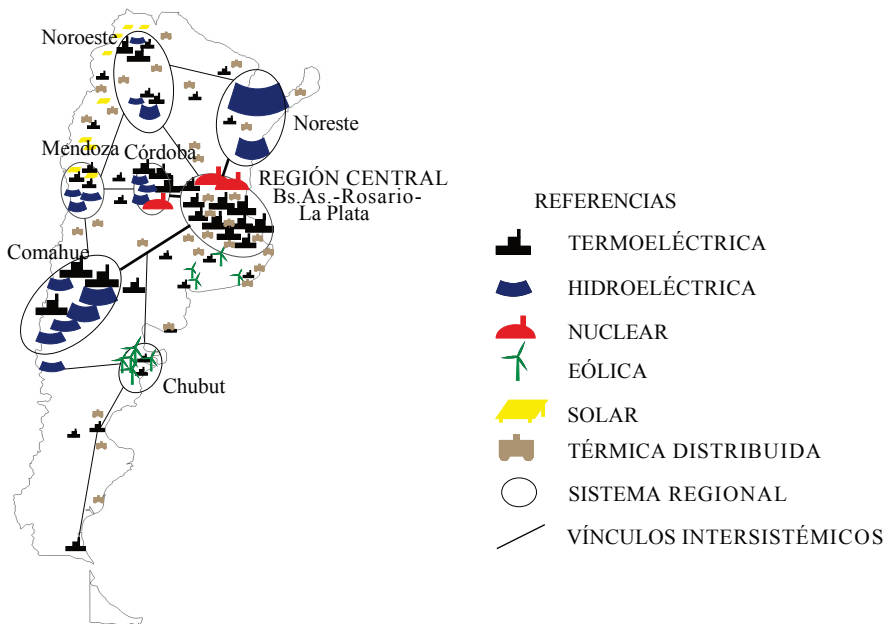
Noroeste

Noreste

Mendoza

Córdoba

REGIÓN CENTRAL
Bs.As.-Rosario-
La Plata

Comahue

Chubut

REFERENCIAS

TERMOELÉCTRICA

HIDROELÉCTRICA

NUCLEAR

EÓLICA

SOLAR

TÉRMICA DISTRIBUIDA

SISTEMA REGIONAL

VÍNCULOS INTERSISTÉMICOS